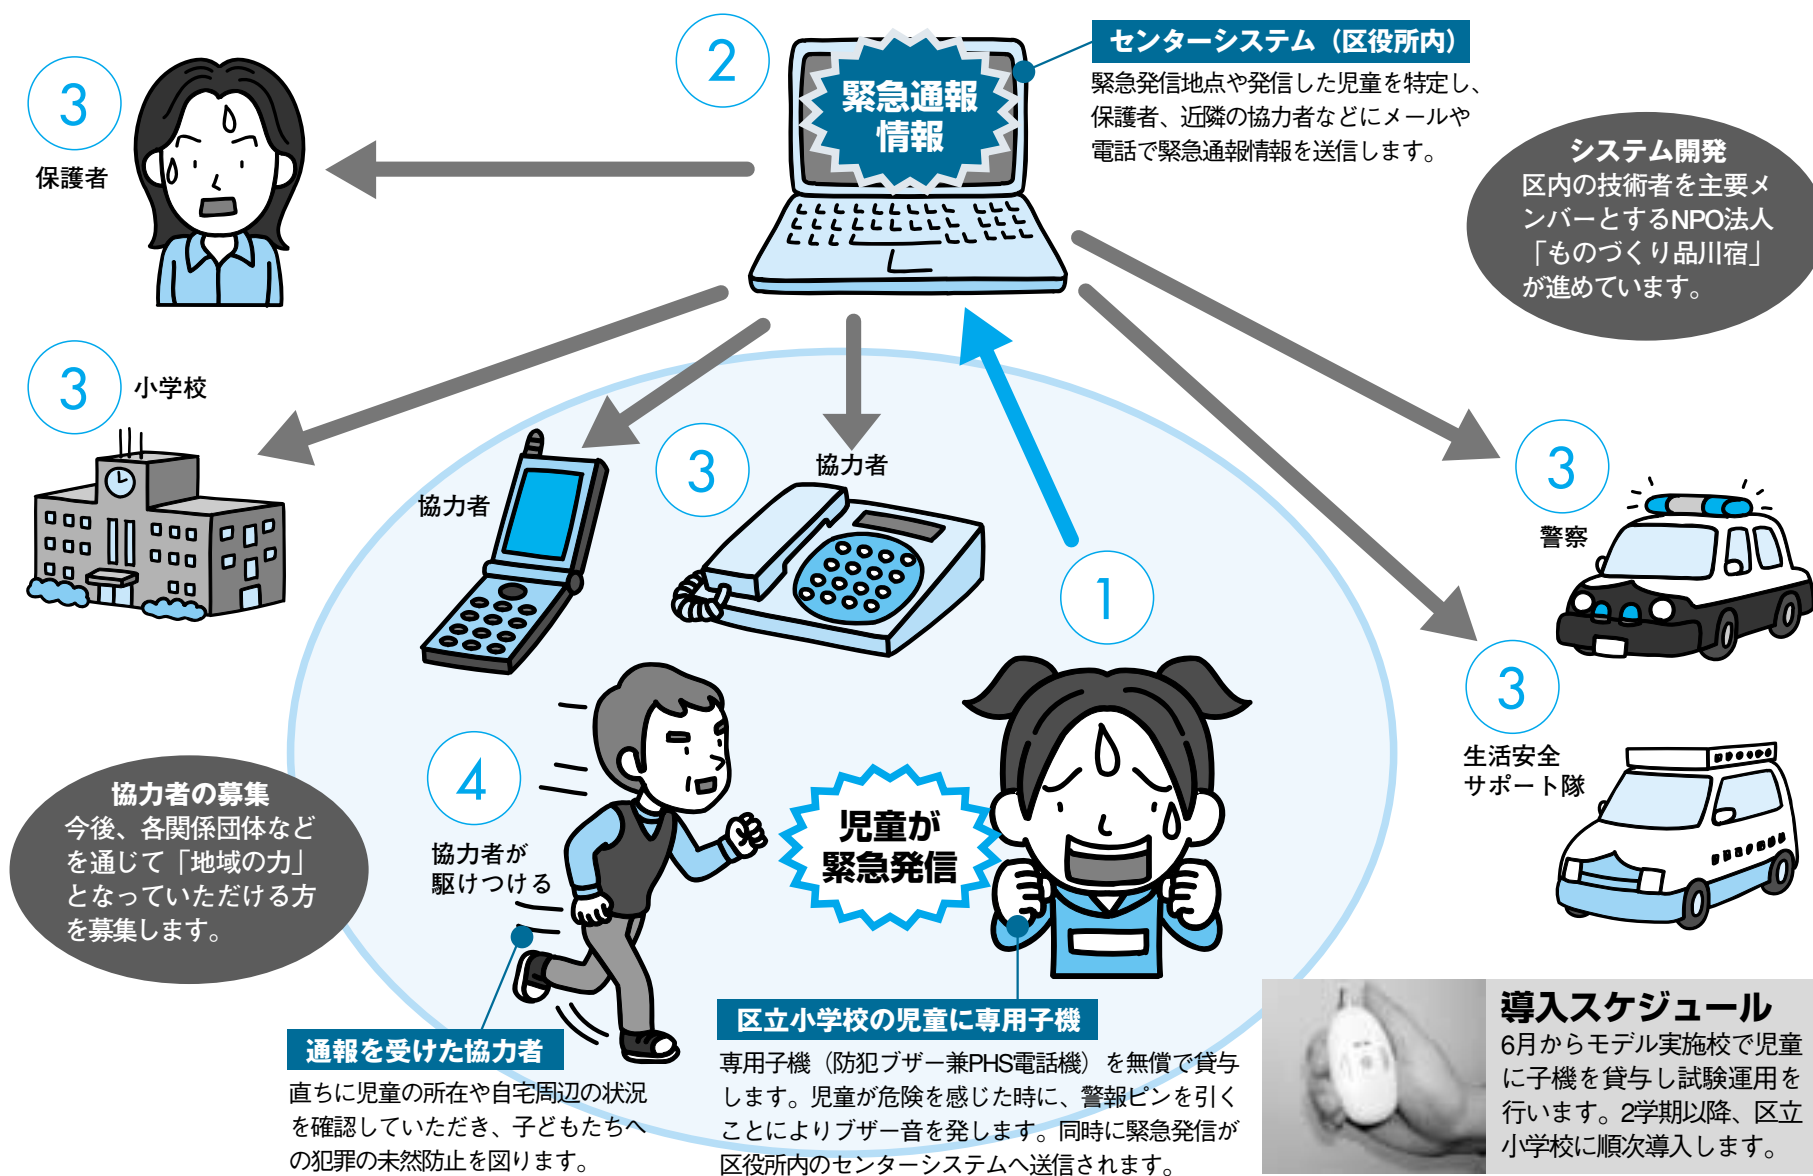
3
保護者

2
緊急通報情報

センターシステム（区役所内）
緊急発信地点や発信した児童を特定し、保護者、近隣の協力者などにメールや電話で緊急通報情報を送信します。

システム開発
区内の技術者を主要メンバーとするNPO法人「ものづくり品川宿」が進めています。

3
小学校

協力者

3
協力者

3
警察

3
生活安全サポート隊

1

4
協力者が駆けつける

児童が緊急発信

協力者の募集
今後、各関係団体などを通じて「地域の力」となっていただける方を募集します。

通報を受けた協力者
直ちに児童の所在や自宅周辺の状況を確認していただき、子どもたちへの犯罪の未然防止を図ります。

区立小学校の児童に専用子機
専用子機（防犯ブザー兼PHS電話機）を無償で貸与します。児童が危険を感じた時に、警報ピンを引くことによりブザー音を発します。同時に緊急発信が区役所内のセンターシステムへ送信されます。

導入スケジュール
6月からモデル実施校で児童に子機を貸与し試験運用を行います。2学期以降、区立小学校に順次導入します。